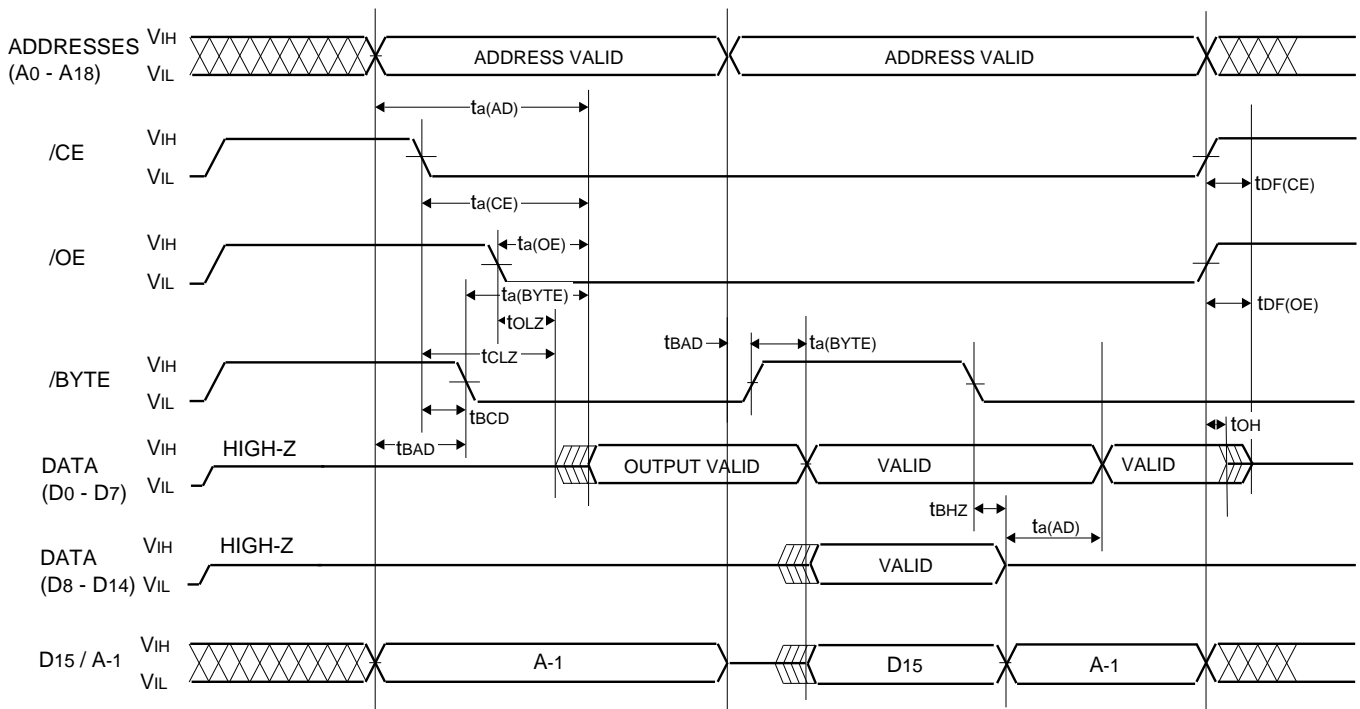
ADDRESSES (A0 - A18)
VIH
VIL
ADDRESS VALID
ADDRESS VALID

$t_{a(AD)}$

/CE
VIH
VIL
$t_{a(CE)}$
$t_{DF(CE)}$

/OE
VIH
VIL
$t_{a(OE)}$
$t_{a(BYTE)}$
$t_{OLZ}$
$t_{DF(OE)}$

$t_{BAD}$
$t_{a(BYTE)}$
$t_{CLZ}$

/BYTE
VIH
VIL
$t_{BCD}$

$t_{BAD}$
$t_{OH}$

DATA (D0 - D7)
VIH
VIL
HIGH-Z
OUTPUT VALID
VALID
VALID

$t_{BHZ}$
$t_{a(AD)}$

DATA (D8 - D14)
VIH
VIL
HIGH-Z
VALID

D15 / A-1
VIH
VIL
A-1
D15
A-1